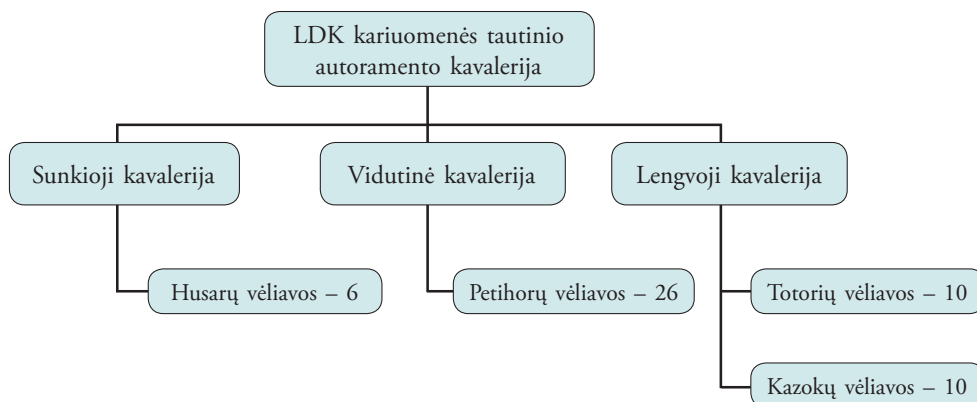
LDK kariuomenės tautinio autoramento kavalerija

Sunkioji kavalerija

Vidutinė kavalerija

Lengvoji kavalerija

Husarų vėliavos – 6

Petihorų vėliavos – 26

Totorių vėliavos – 10

Kazokų vėliavos – 10